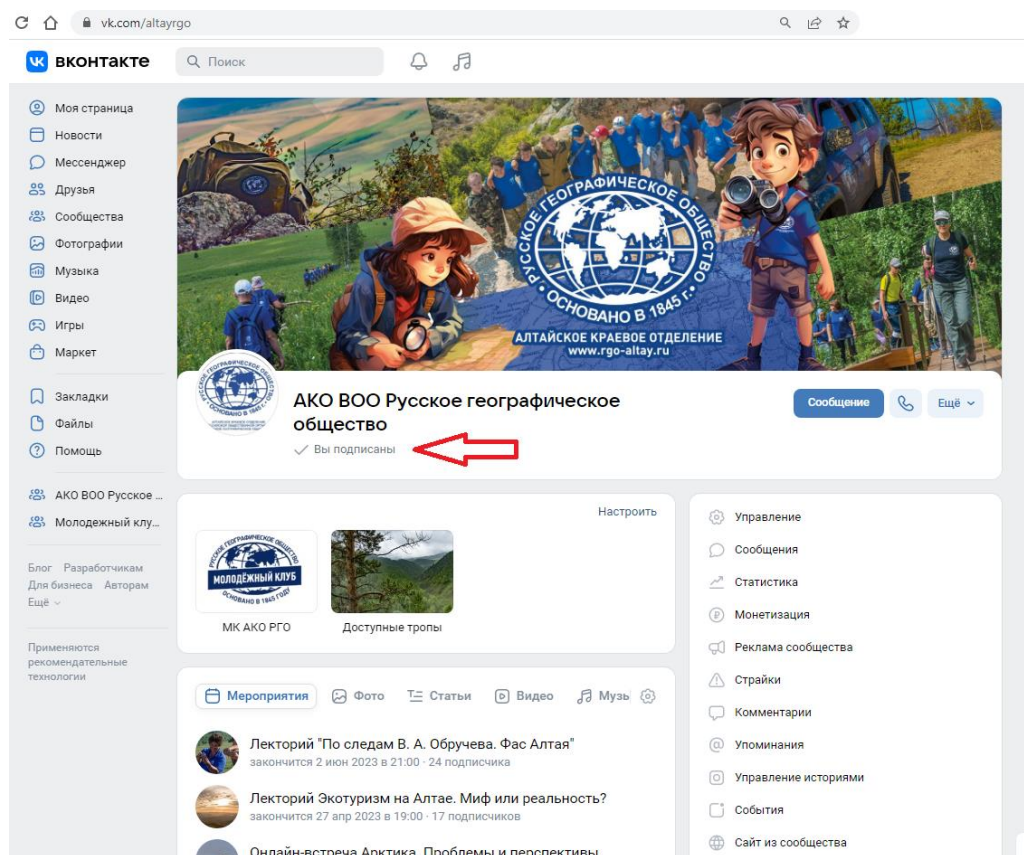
vk.com/altayrgo

вконтакте
Поиск

Моя страница
Новости
Мессенджер
Друзья
Сообщества
Фотографии
Музыка
Видео
Игры
Маркет

Закладки
Файлы
Помощь

АКО ВОО Русское ...
Молодежный клу...

Блог Разработчикам
Для бизнеса Авторам
Ещё

Применяются рекомендательные технологии

РУССКОЕ ГЕОГРАФИЧЕСКОЕ ОБЩЕСТВО
ОСНОВАНО В 1845 г.
АЛТАЙСКОЕ КРАЕВОЕ ОТДЕЛЕНИЕ
www.rgo-altay.ru

АКО ВОО Русское географическое общество
Вы подписаны

Сообщение
Ещё

Настроить

РУССКОЕ ГЕОГРАФИЧЕСКОЕ ОБЩЕСТВО
МОЛОДЁЖНЫЙ КЛУБ
ОСНОВАНО В 1845 ГОДУ

МК АКО РГО
Доступные тропы

Мероприятия
Фото
Статьи
Видео
Музы

Лекторий "По следам В. А. Обручева. Фас Алтая"
закончится 2 июн 2023 в 21:00 · 24 подписчика

Лекторий Экотуризм на Алтае. Миф или реальность?
закончится 27 апр 2023 в 19:00 · 17 подписчиков

Онлайн-встреча Арктика. Проблемы и перспективы

Управление
Сообщения
Статистика
Монетизация
Реклама сообщества
Страйки
Комментарии
Упоминания
Управление историями
События
Сайт из сообщества